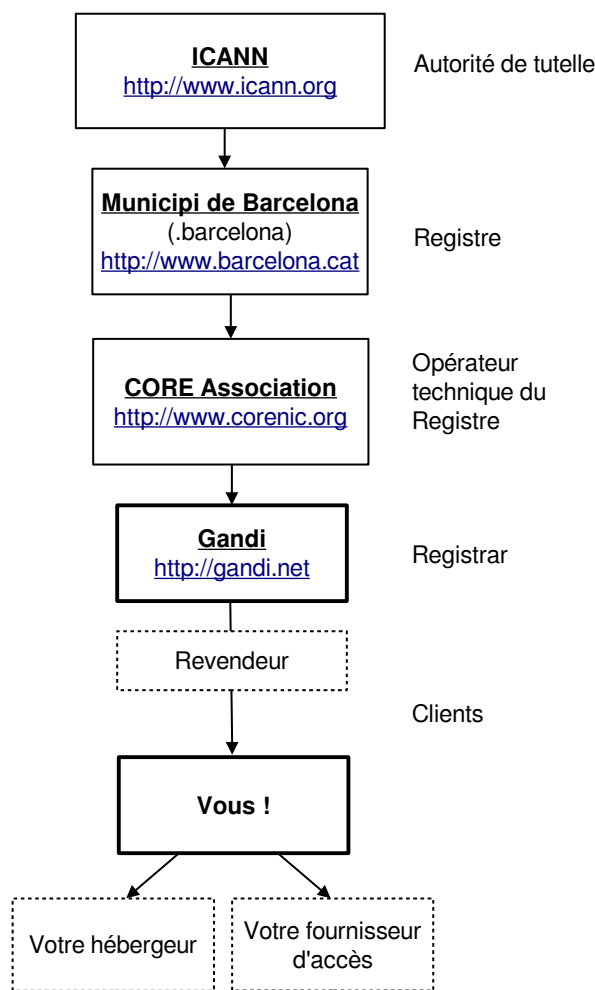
ICANN
http://www.icann.org

Autorité de tutelle

Municipi de Barcelona
(.barcelona)
http://www.barcelona.cat

Registre

CORE Association
http://www.corenic.org

Opérateur technique du Registre

Gandi
http://gandi.net

Registrar

Revendeur

Clients

Vous !

Votre hébergeur

Votre fournisseur d'accès